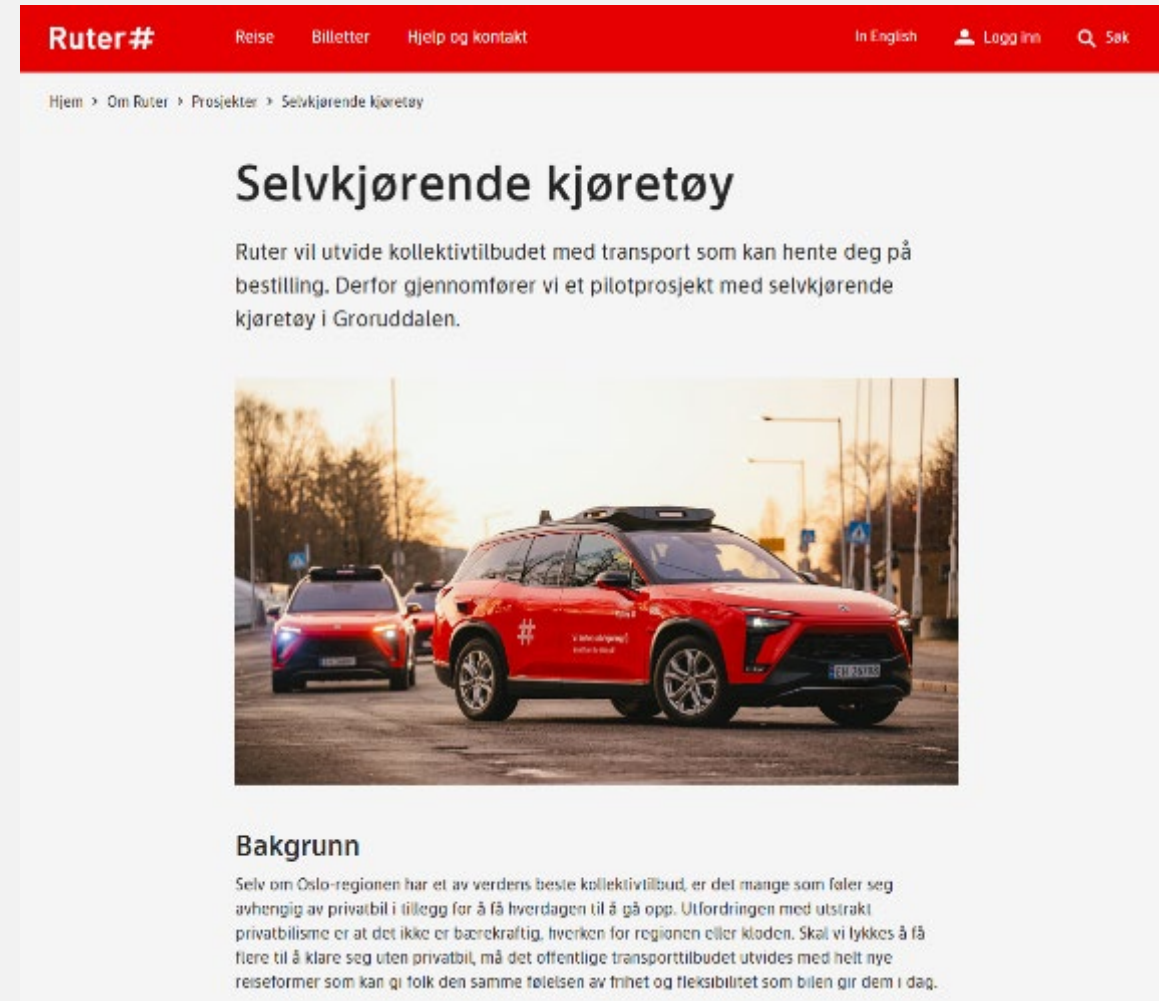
Ruter#

Reise Billetter Hjelp og kontakt In English Logg inn Søk

Hjem > Om Ruter > Prosjekter > Selvkjørende kjøretøy

Selvkjørende kjøretøy

Ruter vil utvide kollektivtilbudet med transport som kan hente deg på bestilling. Derfor gjennomfører vi et pilotprosjekt med selvkjørende kjøretøy i Groruddalen.

Bakgrunn

Selv om Oslo-regionen har et av verdens beste kollektivtilbud, er det mange som føler seg avhengig av privatbil i tillegg for å få hverdagen til å gå opp. Utfordringen med utstrakt privatbilisme er at det ikke er bærekraftig, hverken for regionen eller kloden. Skal vi lykkes å få flere til å klare seg uten privatbil, må det offentlige transporttilbudet utvides med helt nye reiseformer som kan gi folk den samme følelsen av frihet og fleksibilitet som bilen gir dem i dag.